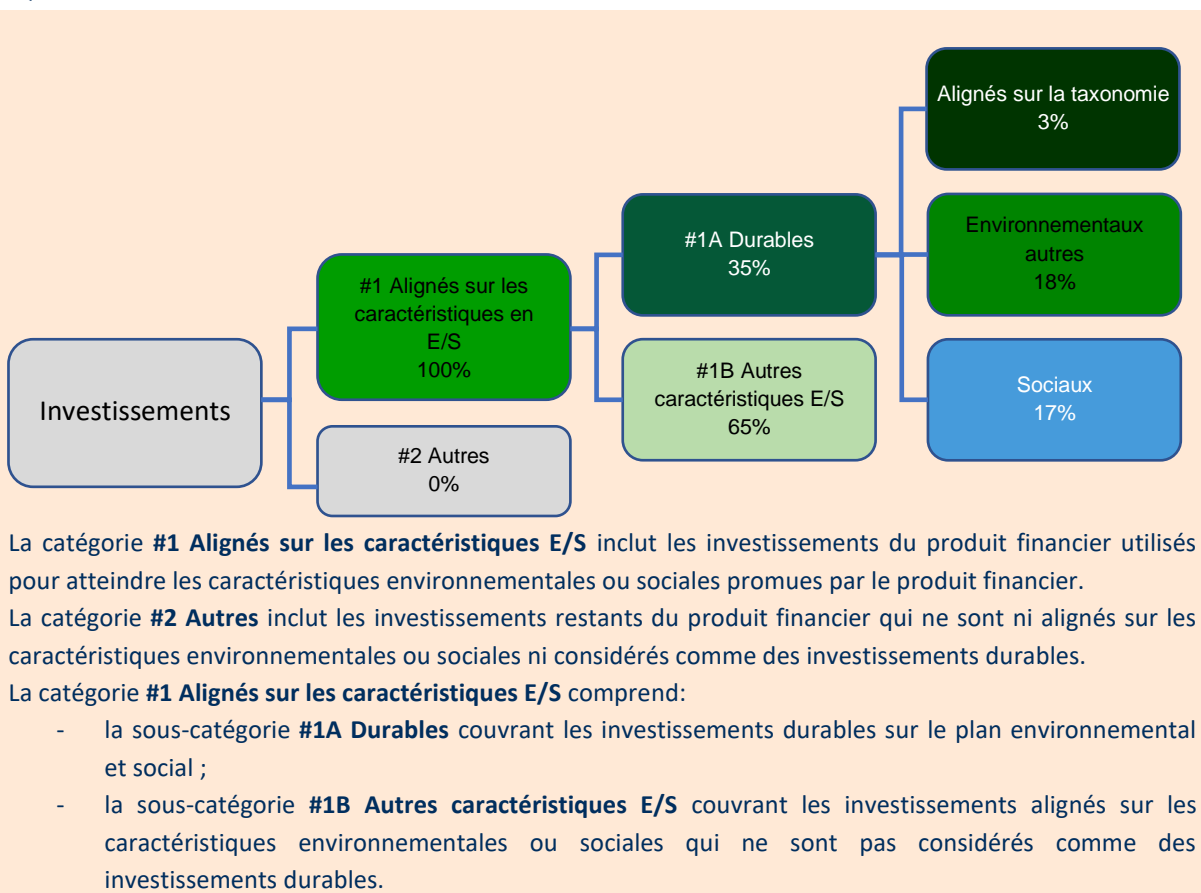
Investissements

#1 Alignés sur les caractéristiques en E/S
100%

#2 Autres
0%

#1A Durables
35%

#1B Autres caractéristiques E/S
65%

Alignés sur la taxonomie
3%

Environnementaux autres
18%

Sociaux
17%

La catégorie **#1 Alignés sur les caractéristiques E/S** inclut les investissements du produit financier utilisés pour atteindre les caractéristiques environnementales ou sociales promues par le produit financier.
La catégorie **#2 Autres** inclut les investissements restants du produit financier qui ne sont ni alignés sur les caractéristiques environnementales ou sociales ni considérés comme des investissements durables.
La catégorie **#1 Alignés sur les caractéristiques E/S** comprend:
- la sous-catégorie **#1A Durables** couvrant les investissements durables sur le plan environnemental et social ;
- la sous-catégorie **#1B Autres caractéristiques E/S** couvrant les investissements alignés sur les caractéristiques environnementales ou sociales qui ne sont pas considérés comme des investissements durables.